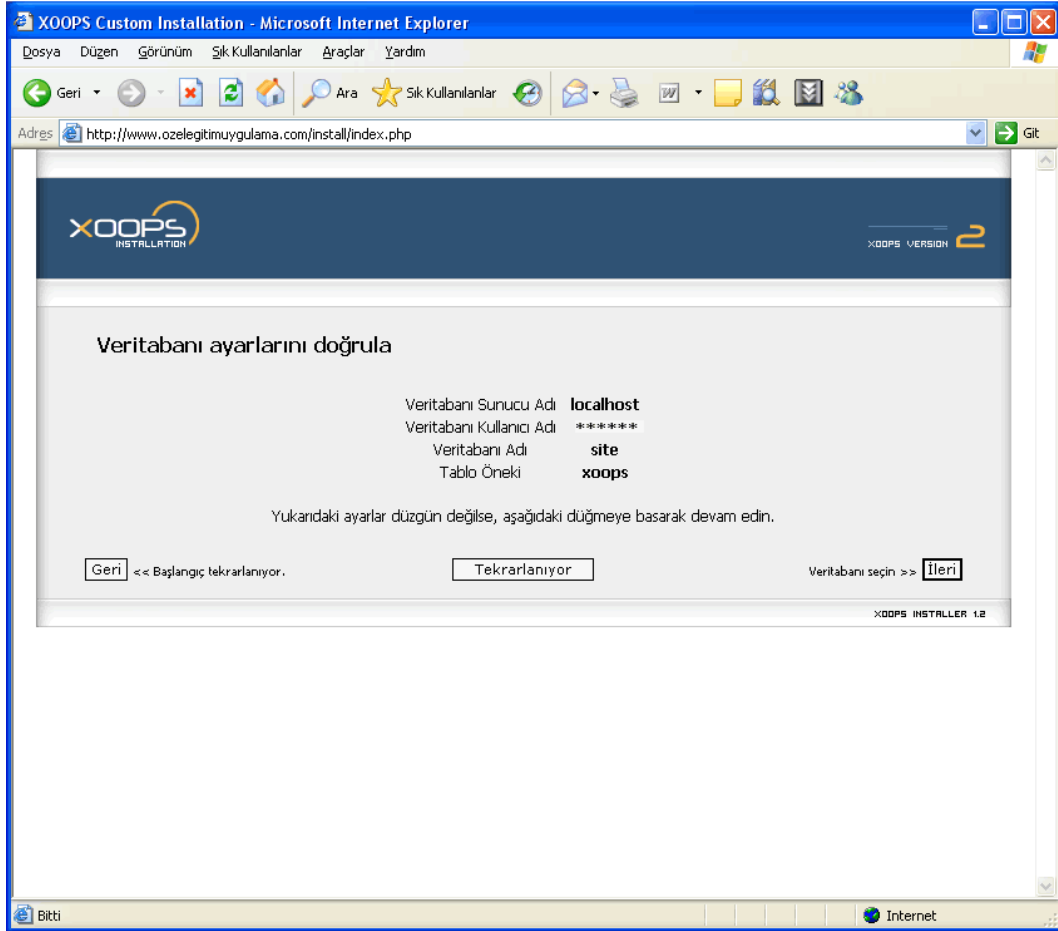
XOOPS Custom Installation - Microsoft Internet Explorer

Dosya Düzen Görünüm Sık Kullanılanlar Araçlar Yardım

Geri Ara Sık Kullanılanlar

Adres http://www.ozelegitimuygulama.com/install/index.php Git

XOOPS INSTALLATION

XOOPS VERSION 2

Veritabanı ayarlarını doğrula

| Veritabanı Sunucu Adı | localhost |
|---|---|
| Veritabanı Kullanıcı Adı | ****** |
| Veritabanı Adı | site |
| Tablo Öneki | xoops |

Yukarıdaki ayarlar düzgün değilse, aşağıdaki düğmeye basarak devam edin.

Geri << Başlangıç tekrarlanıyor.

Tekrarlanıyor

Veritabanı seçin >> İleri

XOOPS INSTALLER 1.2

Bitti

Internet